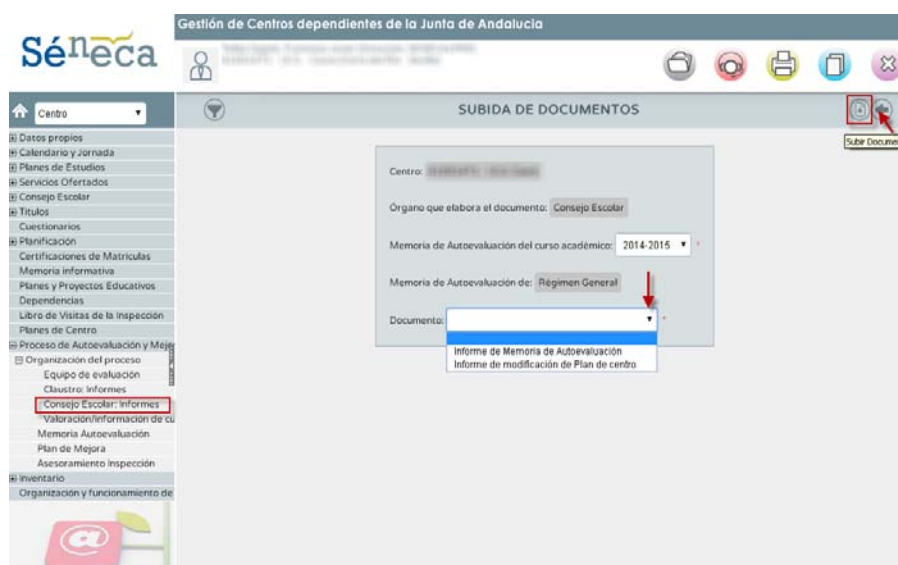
Séneca

Gestión de Centros dependientes de la Junta de Andalucía

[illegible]

Centro

⊞ Datos propios
⊞ Calendario y Jornada
⊞ Planes de Estudios
⊞ Servicios Ofertados
⊞ Consejo Escolar
⊞ Títulos
Cuestionarios
⊞ Planificación
Certificaciones de Matrículas
Memoria informativa
Planes y Proyectos Educativos
Dependencias
Libro de Visitas de la Inspección
Planes de Centro
⊟ Proceso de Autoevaluación y Mej
⊟ Organización del proceso
Equipo de evaluación
Claustro: Informes
Consejo Escolar: Informes
Valoración/información de cu
Memoria Autoevaluación
Plan de Mejora
Asesoramiento Inspección
⊞ Inventario
Organización y funcionamiento de

SUBIDA DE DOCUMENTOS

Subir Docume

Centro: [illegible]

Órgano que elabora el documento: Consejo Escolar

Memoria de Autoevaluación del curso académico: 2014-2015 *

Memoria de Autoevaluación de: Régimen General

Documento: *

Informe de Memoria de Autoevaluación
Informe de modificación de Plan de centro